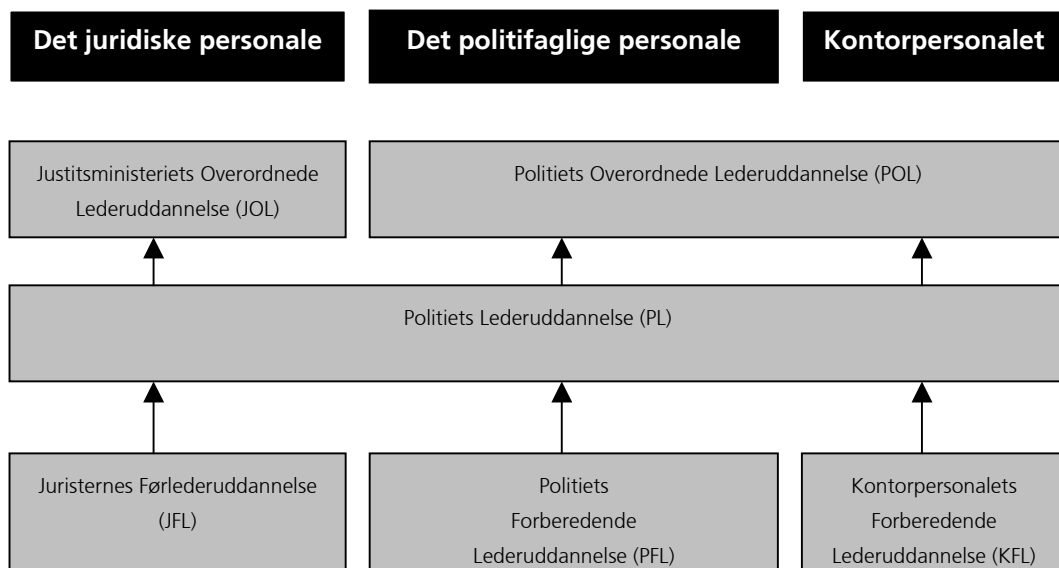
Det juridiske personale

Det politifaglige personale

Kontorpersonalet

Justitsministeriets Overordnede Lederuddannelse (JOL)

Politiets Overordnede Lederuddannelse (POL)

Politiets Lederuddannelse (PL)

Juristernes Førlederuddannelse (JFL)

Politiets Forberedende Lederuddannelse (PFL)

Kontorpersonalets Forberedende Lederuddannelse (KFL)